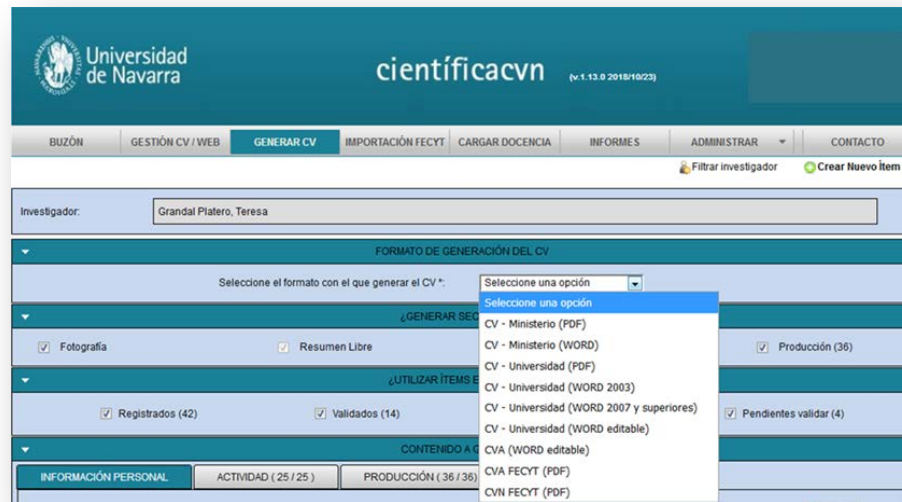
Universidad de Navarra

científicacvn (v.1.13.0 2018/10/23)

BUZÓN | GESTIÓN CV / WEB | GENERAR CV | IMPORTACIÓN FECYT | CARGAR DOCENCIA | INFORMES | ADMINISTRAR | CONTACTO

Filtrar investigador
Crear Nuevo Ítem

Investigador: Grandal Platero, Teresa

FORMATO DE GENERACIÓN DEL CV

Seleccione el formato con el que generar el CV *: Seleccione una opción

Seleccione una opción
CV - Ministerio (PDF)
CV - Ministerio (WORD)
CV - Universidad (PDF)
CV - Universidad (WORD 2003)
CV - Universidad (WORD 2007 y superiores)
CV - Universidad (WORD editable)
CVA (WORD editable)
CVA FECYT (PDF)
CVN FECYT (PDF)

¿GENERAR SE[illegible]

Fotografía
Resumen Libre
Producción (36)

¿UTILIZAR ÍTEMS E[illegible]

Registrados (42)
Validados (14)
Pendientes validar (4)

CONTENIDO A C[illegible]

INFORMACIÓN PERSONAL
ACTIVIDAD ( 25 / 25 )
PRODUCCIÓN ( 36 / 36 )